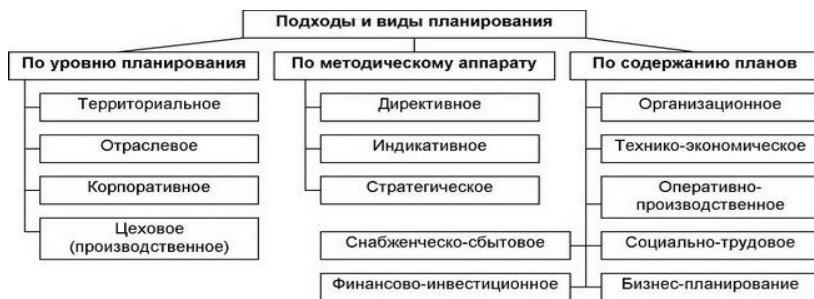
Подходы и виды планирования

По уровню планирования

Территориальное

Отраслевое

Корпоративное

Цеховое (производственное)

По методическому аппарату

Директивное

Индикативное

Стратегическое

По содержанию планов

Организационное

Технико-экономическое

Оперативно-производственное

Снабженческо-сбытовое

Социально-трудовое

Финансово-инвестиционное

Бизнес-планирование